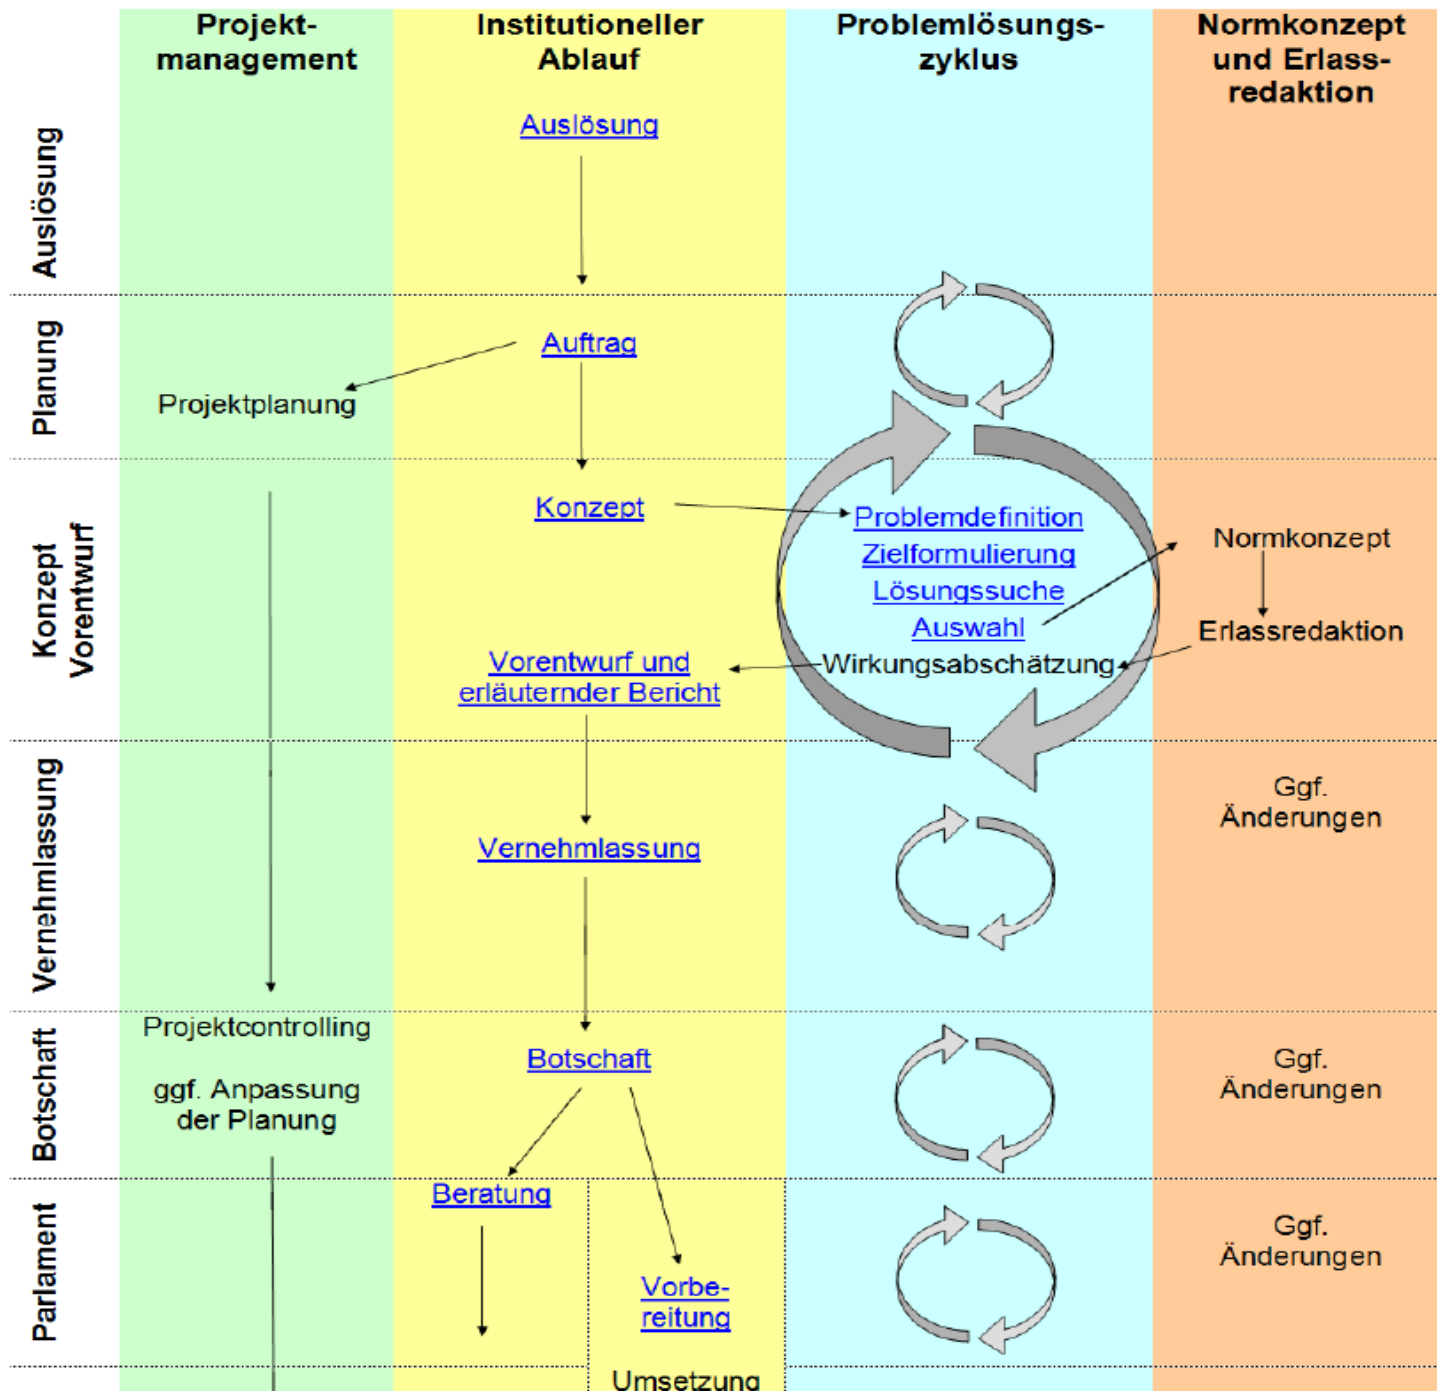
| | Projektmanagement | Institutioneller Ablauf | Problemlösungszyklus | Normkonzept und Erlassredaktion |
|---|---|---|---|---|
| Auslösung | | Auslösung | | |
| Planung | Projektplanung | Auftrag | | |
| Konzept Vorentwurf | | Konzept<br>Vorentwurf und erläuternder Bericht | Problemdefinition<br>Zielformulierung<br>Lösungssuche<br>Auswahl<br>Wirkungsabschätzung | Normkonzept<br>Erlassredaktion |
| Vernehmlassung | | Vernehmlassung | | Ggf. Änderungen |
| Botschaft | Projektcontrolling<br>ggf. Anpassung der Planung | Botschaft | | Ggf. Änderungen |
| Parlament | | Beratung<br>Vorbereitung | | Ggf. Änderungen |
| | | Umsetzung | | |